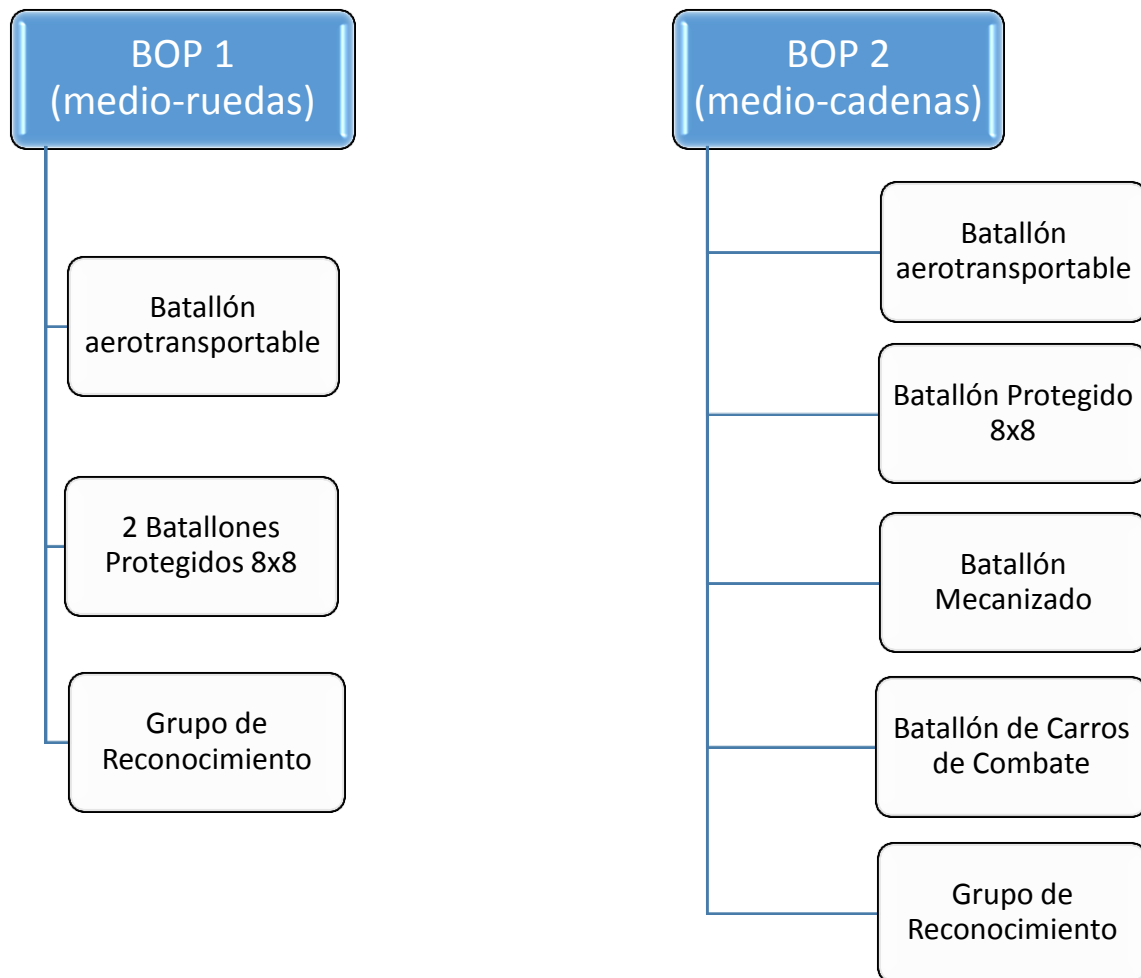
BOP 1
(medio-ruedas)

Batallón aerotransportable

2 Batallones Protegidos 8x8

Grupo de Reconocimiento

BOP 2
(medio-cadenas)

Batallón aerotransportable

Batallón Protegido 8x8

Batallón Mecanizado

Batallón de Carros de Combate

Grupo de Reconocimiento